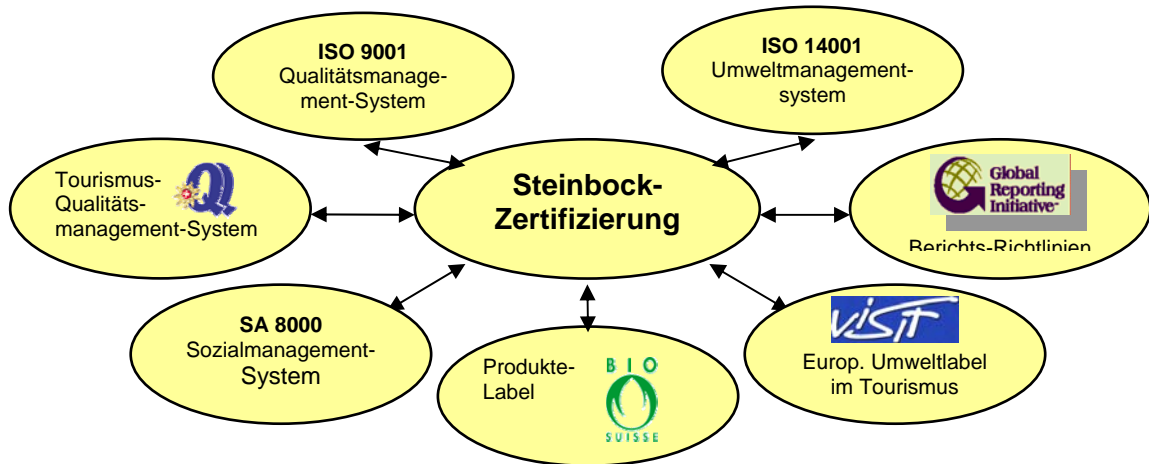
ISO 9001
Qualitätsmanagement-System

ISO 14001
Umweltmanagementsystem

Tourismus-Qualitätsmanagement-System

Steinbock-Zertifizierung

Global Reporting Initiative
Berichts-Richtlinien

SA 8000
Sozialmanagement-System

Produkte-Label

BIO SUISSE

VISIT

Europ. Umweltlabel im Tourismus